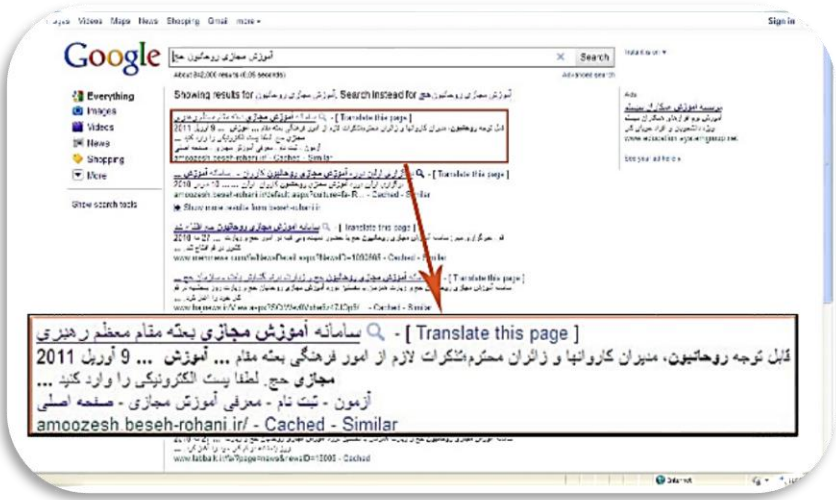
Images Videos Maps News Shopping Gmail more ▾

Sign in

Google

آموزش مجازی روحانیون حج

Search

About 842,000 results (0.05 seconds)

Advanced search

Everything

Images

Videos

News

Shopping

More

Show search tools

Showing results for آموزش مجازی روحانیون حج. Search instead for آموزش مجازی روحانیون

Ads

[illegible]

[Translate this page] - سامانه آموزش مجازی روحانیون کاروان ... سامانه آموزش ...

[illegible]

www.besoh.ir/index.aspx

[Translate this page] - سامانه آموزش مجازی روحانیون - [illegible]

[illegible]

www.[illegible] - Cached - Similar

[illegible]

[ Translate this page ] - سامانه آموزش مجازی بعثه مقام معظم رهبری

قابل توجه روحانیون، مدیران کاروانها و زائران محترم،تشکرات لازم از امور فرهنگی بعثه مقام ... آموزش ... 9 آوریل 2011 مجازی حج. لطفا پست الکترونیکی را وارد کنید ...

آزمون - ثبت نام - معرفی آموزش مجازی - صفحه اصلی

amoozesh.beseh-rohani.ir/ - Cached - Similar

www.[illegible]/?page=news&NewsID=12000 - Cached

Internet